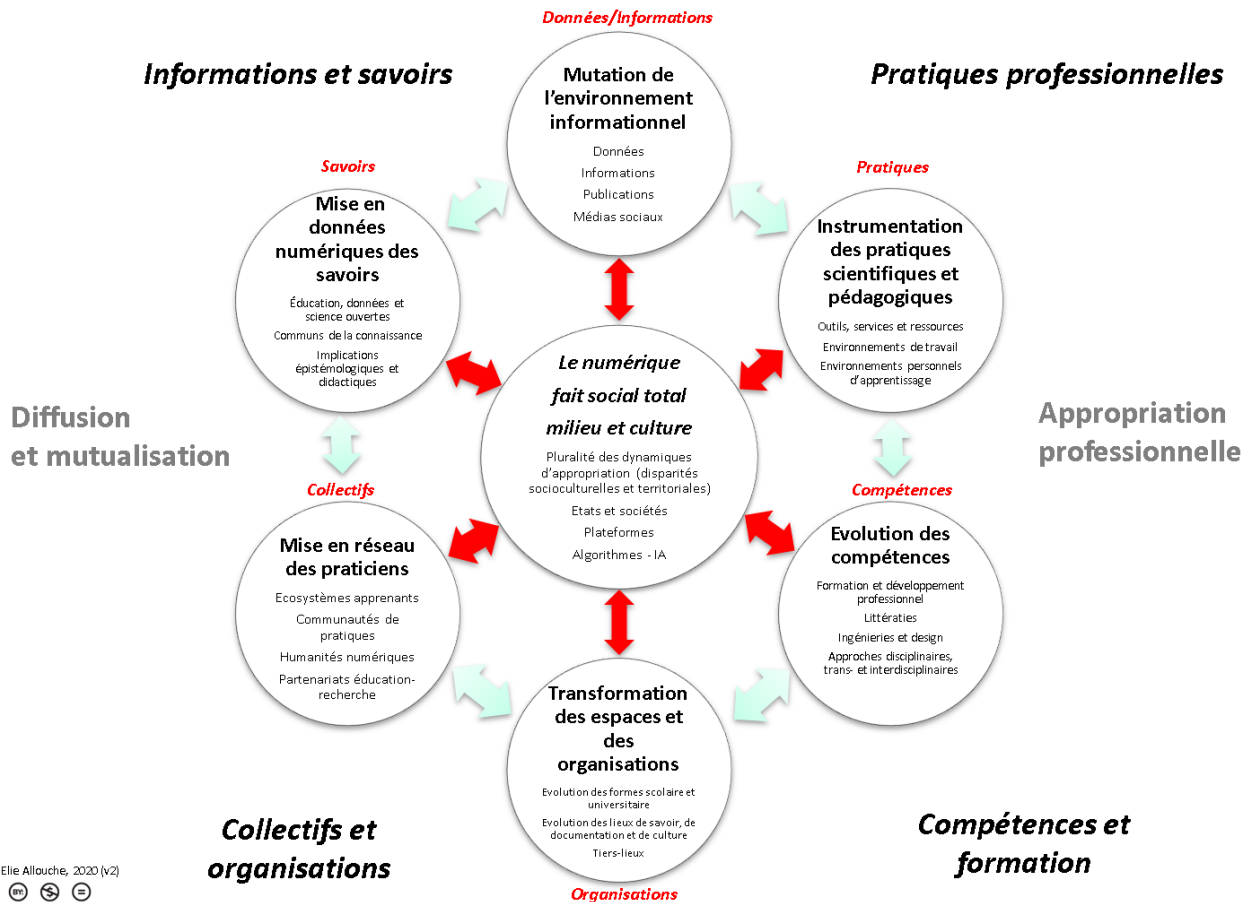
Données/Informations

Informations et savoirs

Pratiques professionnelles

Mutation de l'environnement informationnel

Données
Informations
Publications
Médias sociaux

Savoirs

Mise en données numériques des savoirs

Éducation, données et science ouvertes
Communs de la connaissance
Implications épistémologiques et didactiques

Pratiques

Instrumentation des pratiques scientifiques et pédagogiques

Outils, services et ressources
Environnements de travail
Environnements personnels d'apprentissage

Le numérique fait social total milieu et culture

Pluralité des dynamiques d'appropriation (disparités socioculturelles et territoriales)
Etats et sociétés
Plateformes
Algorithmes - IA

Diffusion et mutualisation

Appropriation professionnelle

Collectifs

Mise en réseau des praticiens

Ecosystèmes apprenants
Communautés de pratiques
Humanités numériques
Partenariats éducation-recherche

Compétences

Evolution des compétences

Formation et développement professionnel
Littératies
Ingénieries et design
Approches disciplinaires, trans- et interdisciplinaires

Transformation des espaces et des organisations

Evolution des formes scolaire et universitaire
Evolution des lieux de savoir, de documentation et de culture
Tiers-lieux

Organisations

Collectifs et organisations

Compétences et formation

Elie Allouche, 2020 (v2)